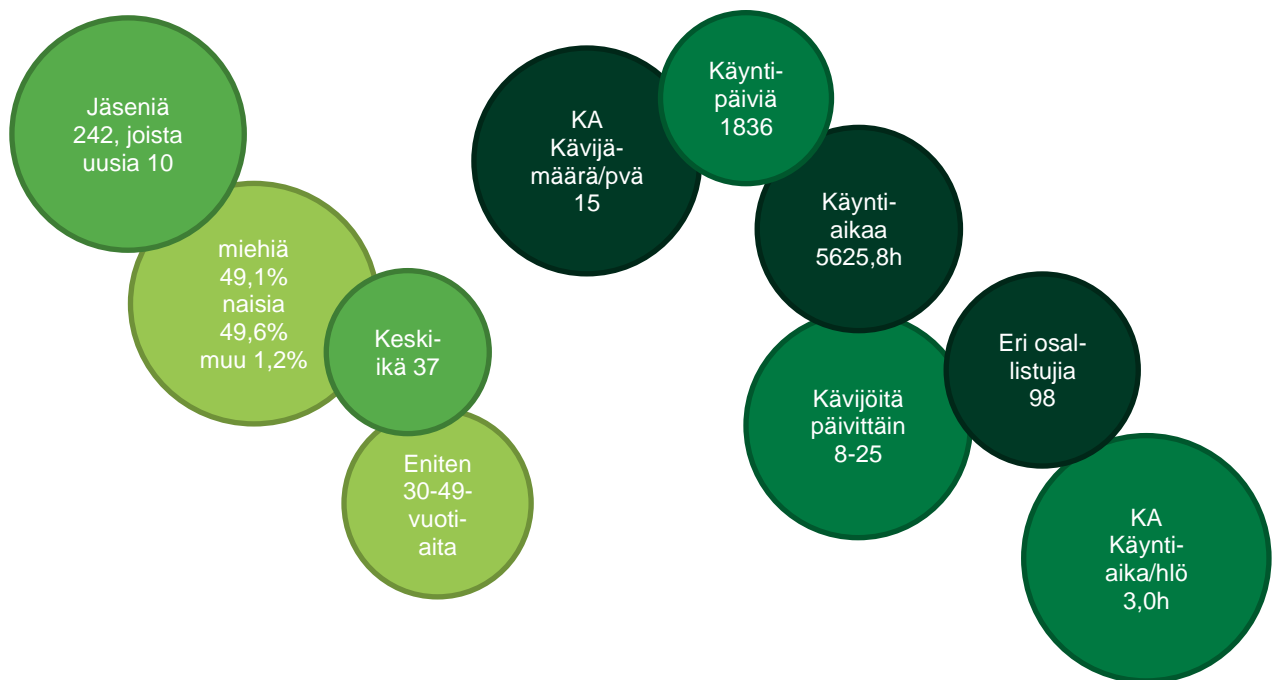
Jäseniä 242, joista uusia 10

miehiä 49,1% naisia 49,6% muu 1,2%

Keski-ikä 37

Eniten 30-49-vuotiaita

KA Kävijämäärä/pvä 15

Käyntipäiviä 1836

Käyntiaikaa 5625,8h

Eri osallistujia 98

Kävijöitä päivittäin 8-25

KA Käyntiaika/hlö 3,0h